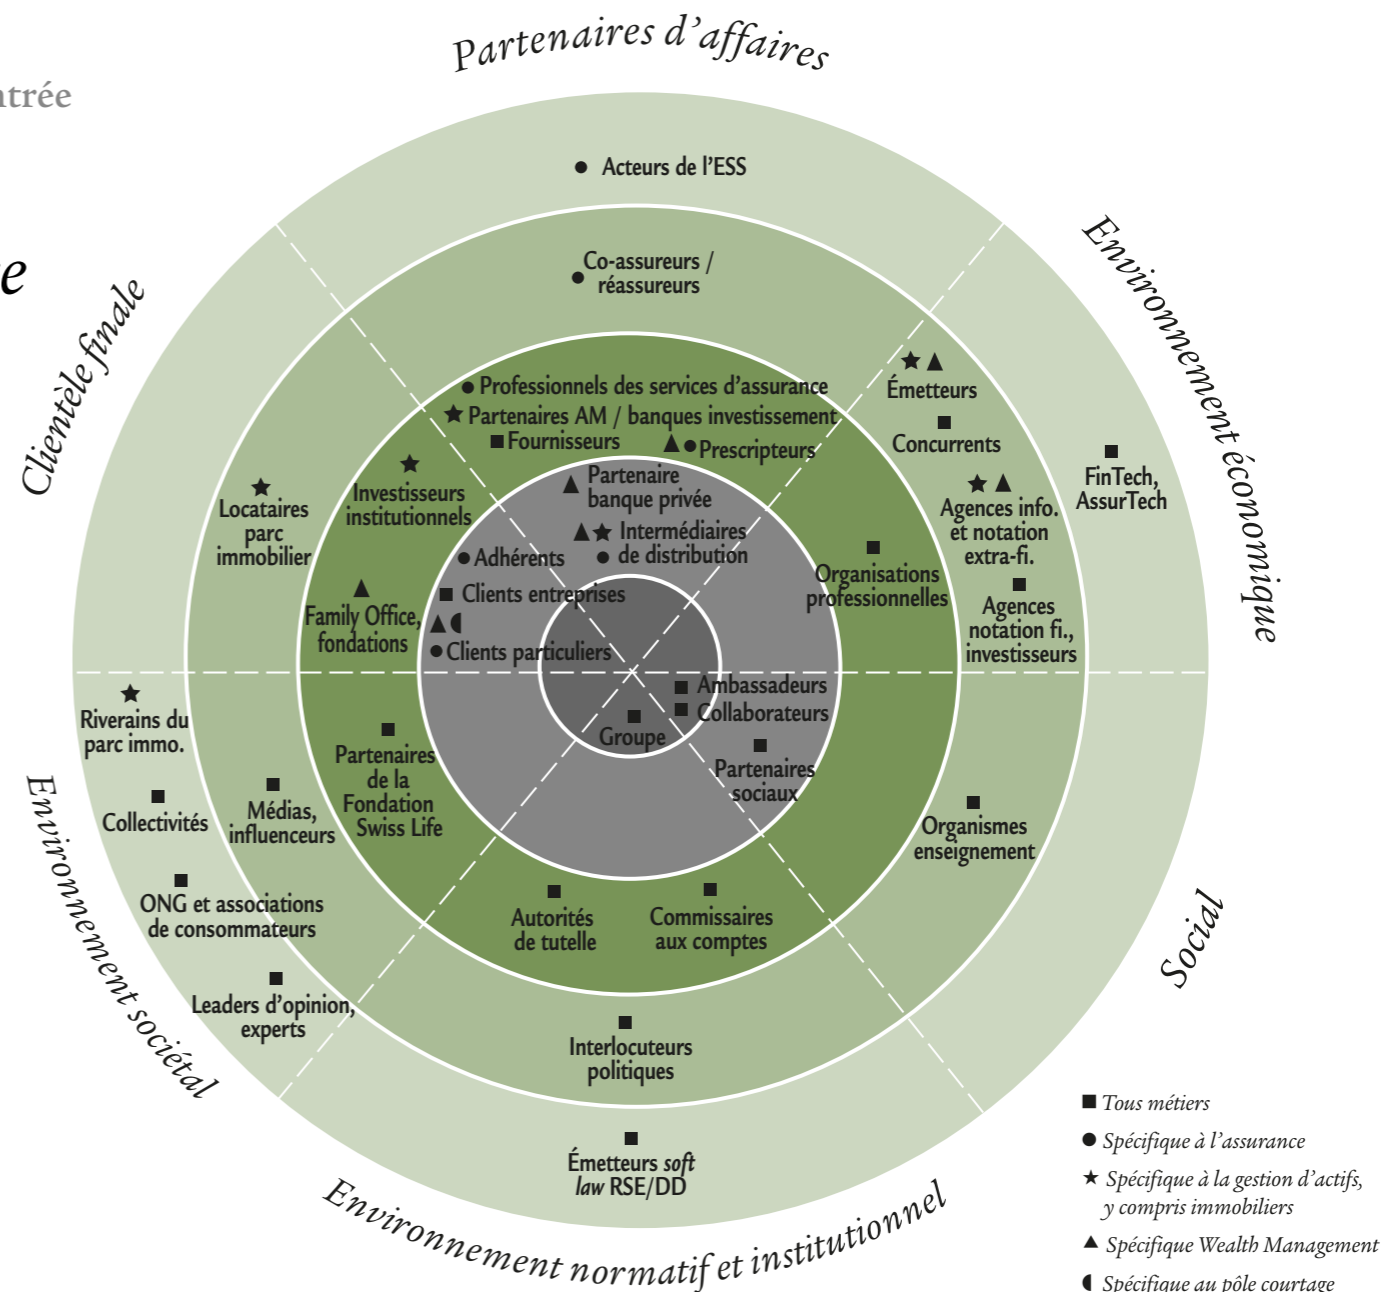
ntrée

e

Partenaires d'affaires

Clientèle finale

Environnement économique

● Acteurs de l'ESS

● Co-assureurs / réassureurs

● Professionnels des services d'assurance
★ Partenaires AM / banques investissement
■ Fournisseurs
▲● Prescripteurs

★▲ Émetteurs

■ Concurrents

★▲ Agences info. et notation extra-fi.

■ FinTech, AssurTech

★ Locataires parc immobilier

★ Investisseurs institutionnels

▲ Partenaire banque privée

▲★ Intermédiaires
● de distribution

● Adhérents

■ Clients entreprises

▲◖

● Clients particuliers

▲ Family Office, fondations

■ Organisations professionnelles

■ Agences notation fi., investisseurs

■ Ambassadeurs
■ Collaborateurs

■ Groupe

■ Partenaires sociaux

★ Riverains du parc immo.

■ Collectivités

■ Médias, influenceurs

■ Partenaires de la Fondation Swiss Life

■ Organismes enseignement

■ ONG et associations de consommateurs

■ Autorités de tutelle

■ Commissaires aux comptes

■ Leaders d'opinion, experts

■ Interlocuteurs politiques

■ Émetteurs soft law RSE/DD

Environnement sociétal

Social

Environnement normatif et institutionnel

■ Tous métiers
● Spécifique à l'assurance
★ Spécifique à la gestion d'actifs, y compris immobiliers
▲ Spécifique Wealth Management
◖ Spécifique au pôle courtage